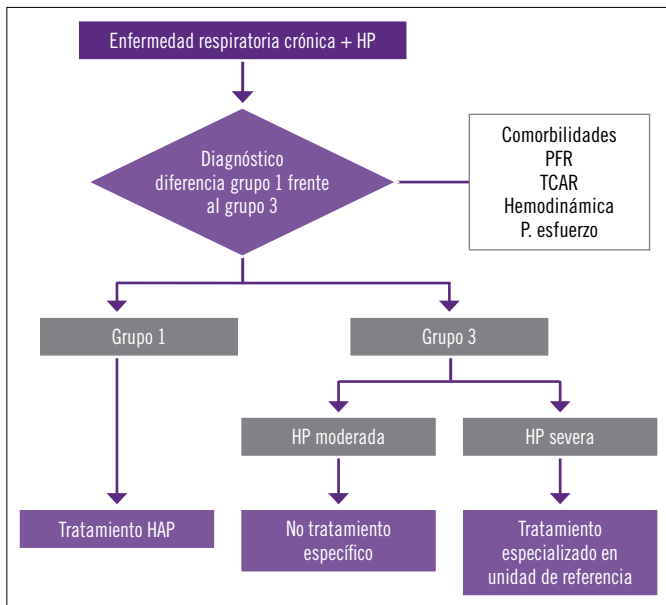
Enfermedad respiratoria crónica + HP

Diagnóstico diferencia grupo 1 frente al grupo 3

Comorbilidades
PFR
TCAR
Hemodinámica
P. esfuerzo

Grupo 1

Grupo 3

HP moderada

HP severa

Tratamiento HAP

No tratamiento específico

Tratamiento especializado en unidad de referencia